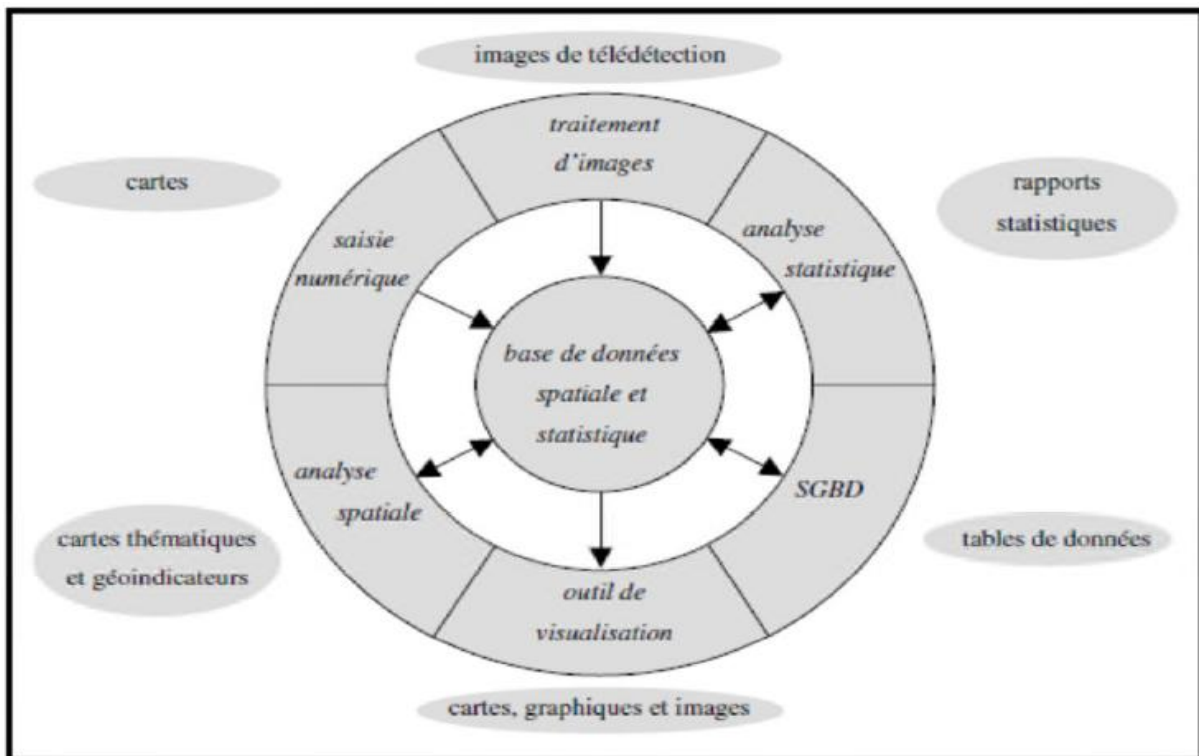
images de télédétection

cartes

rapports statistiques

traitement d'images

saisie numérique

analyse statistique

base de données spatiale et statistique

analyse spatiale

SGBD

cartes thématiques et géoindicateurs

tables de données

outil de visualisation

cartes, graphiques et images